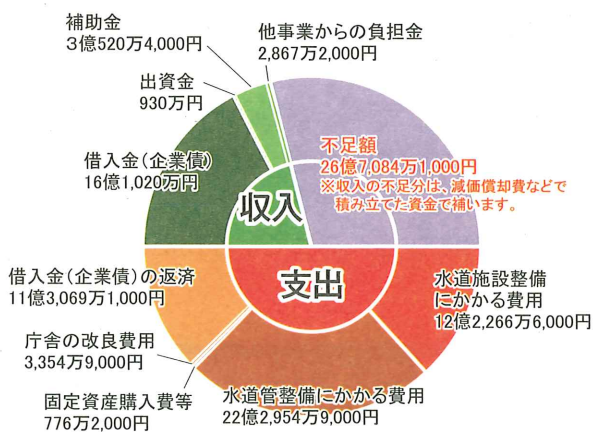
補助金
3億520万4,000円

他事業からの負担金
2,867万2,000円

出資金
930万円

借入金（企業債）
16億1,020万円

不足額
26億7,084万1,000円
※収入の不足分は、減価償却費などで積み立てた資金で補います。

収入

支出

借入金（企業債）の返済
11億3,069万1,000円

水道施設整備にかかる費用
12億2,266万6,000円

庁舎の改良費用
3,354万9,000円

固定資産購入費等
776万2,000円

水道管整備にかかる費用
22億2,954万9,000円